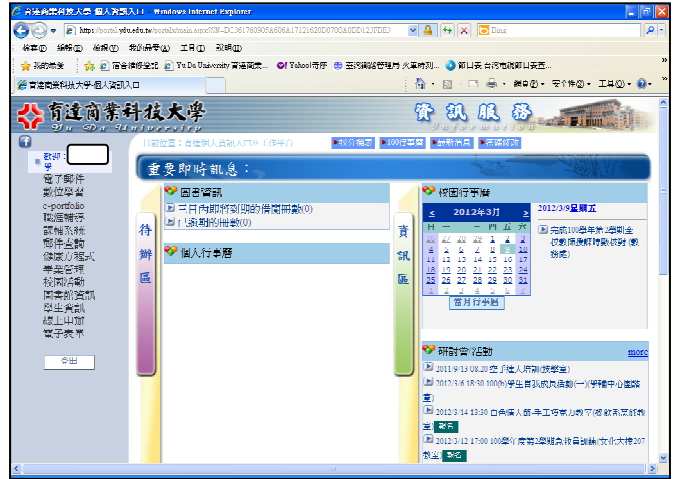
育達商業科技大學 個人資訊入口 - Windows Internet Explorer

https://portal.ydu.edu.tw/portal/main.aspx?SN=DC361760905A606A17121620D0700A0DD123FDE3

Bing

檔案(F) 編輯(E) 檢視(V) 我的最愛(A) 工具(T) 說明(H)

我的最愛 | 宿舍維修登記 | Yu Da University 育達商... | Yahoo!奇摩 | 臺灣網路管理局 天... | 郵局 | 台灣電視網

育達商業科技大學-個人資訊入口

頁面(P) 安全性(S) 工具(O)

育達商業科技大學
Yu Da University

資 訊 服 務
Information

目前位置：育達個人資訊入口 ＞ 工作平台

我的最愛 | 100行事曆 | 最新消息 | 系統說明

歡迎：
學
電子郵件
數位學習
e-portfolio
職涯輔導
課輔系統
郵件系統
線上系統
學業管理
校園活動
問卷調查
學生資訊
線上出勤
電子表單

登出

重要即時訊息：

待辦區

圖書資訊
三日內即將到期的借閱冊數(0)
已逾期的冊數(0)

個人行事曆

資訊區

校園行事曆
< 2012年3月 >
| 日 | 一 | 二 | 三 | 四 | 五 | 六 |
|---|---|---|---|---|---|---|
| 26 | 27 | 28 | 29 | 1 | 2 | 3 |
| 4 | 5 | 6 | 7 | 8 | 9 | 10 |
| 11 | 12 | 13 | 14 | 15 | 16 | 17 |
| 18 | 19 | 20 | 21 | 22 | 23 | 24 |
| 25 | 26 | 27 | 28 | 29 | 30 | 31 |
| 1 | 2 | 3 | 4 | 5 | 6 | 7 |

當月行事曆

2012/3/9星期五
完成100學年第2學期全校教師授課時數核對(教務處)

研討會/活動 more
2011/9/13 08:20 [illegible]
2012/3/6 18:30 100(下)學生自我成長活動(一)(學習中心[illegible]室)
2012/3/14 13:30 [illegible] 報名
2012/3/12 17:00 100學年度第2學期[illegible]教室 報名